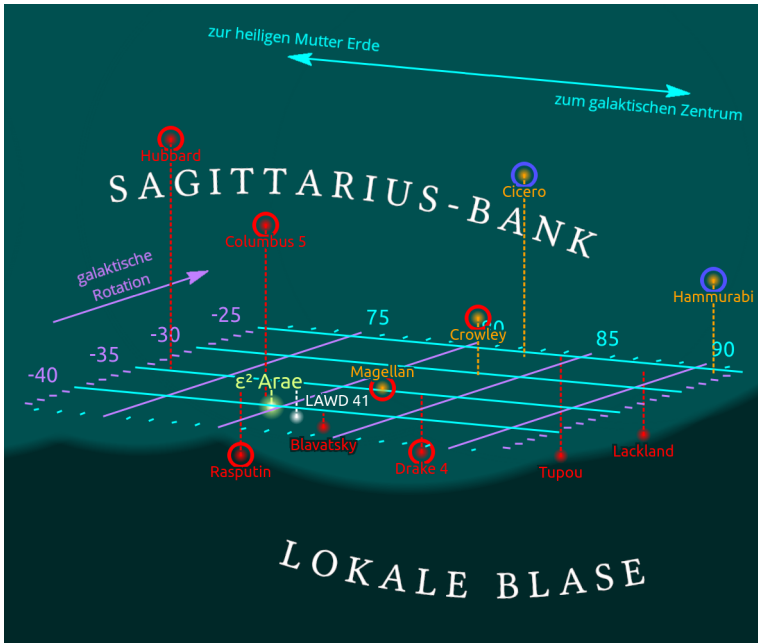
zur heiligen Mutter Erde

zum galaktischen Zentrum

Hubbard

Cicero

SAGITTARIUS-BANK

Columbus 5

Hammurabi

galaktische Rotation

-25

75

Crowley

80

85

-30

-35

90

-40

ε² Arae

Magellan

LAWD 41

Blavatsky

Rasputin

Drake 4

Tupou

Lackland

LOKALE BLASE